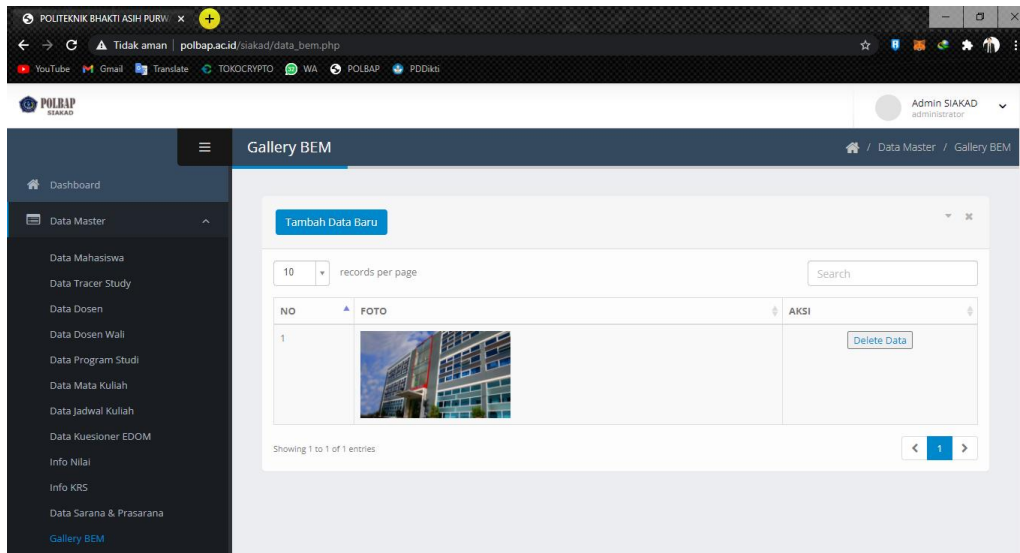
POLITEKNIK BHAKTI ASIH PURW ×

Tidak aman | polbap.ac.id/siakad/data_bem.php

YouTube Gmail Translate TOKOCRYPTO WA POLBAP PDDikti

POLBAP SIAKAD

Admin SIAKAD
administrator

Gallery BEM

/ Data Master / Gallery BEM

Dashboard

Data Master

Data Mahasiswa
Data Tracer Study
Data Dosen
Data Dosen Wali
Data Program Studi
Data Mata Kuliah
Data Jadwal Kuliah
Data Kuesioner EDOM
Info Nilai
Info KRS
Data Sarana & Prasarana
Gallery BEM

Tambah Data Baru

10 records per page

Search

| NO | FOTO | AKSI |
|---|---|---|
| 1 | | Delete Data |

Showing 1 to 1 of 1 entries

1